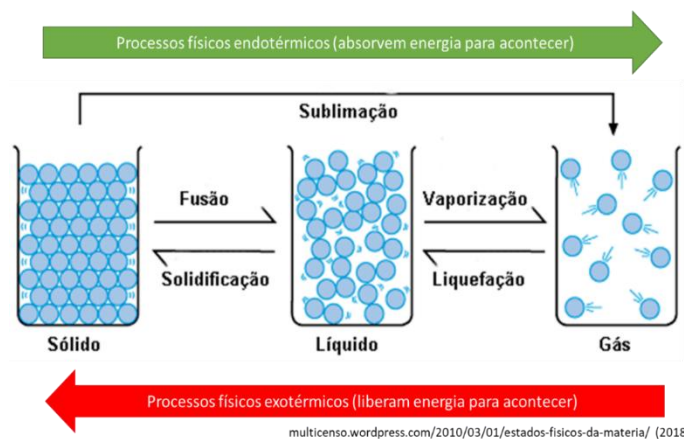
Processos físicos endotérmicos (absorvem energia para acontecer)

Sublimação

Fusão

Solidificação

Vaporização

Liquefação

Sólido

Líquido

Gás

Processos físicos exotérmicos (liberam energia para acontecer)

multicenso.wordpress.com/2010/03/01/estados-fisicos-da-materia/ (2018